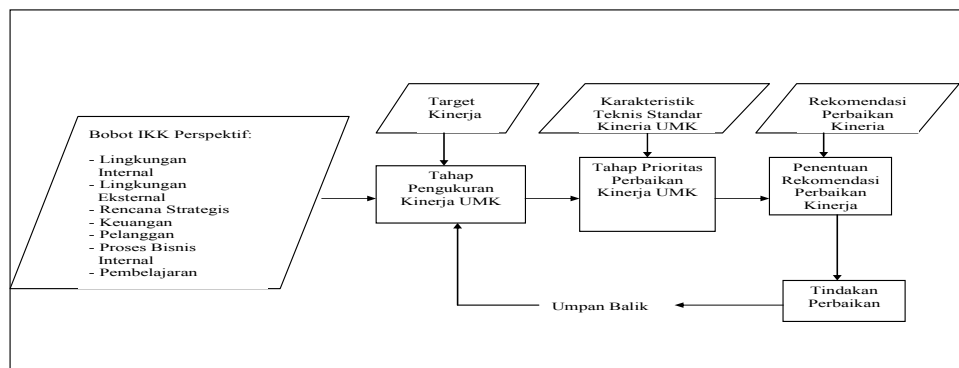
Bobot IKK Perspektif:

- Lingkungan Internal
- Lingkungan Eksternal
- Rencana Strategis
- Keuangan
- Pelanggan
- Proses Bisnis Internal
- Pembelajaran

Target Kinerja

Tahap Pengukuran Kinerja UMK

Karakteristik Teknis Standar Kineria UMK

Tahap Prioritas Perbaikan Kinerja UMK

Rekomendasi Perbaikan Kineria

Penentuan Rekomendasi Perbaikan Kinerja

Tindakan Perbaikan

Umpan Balik